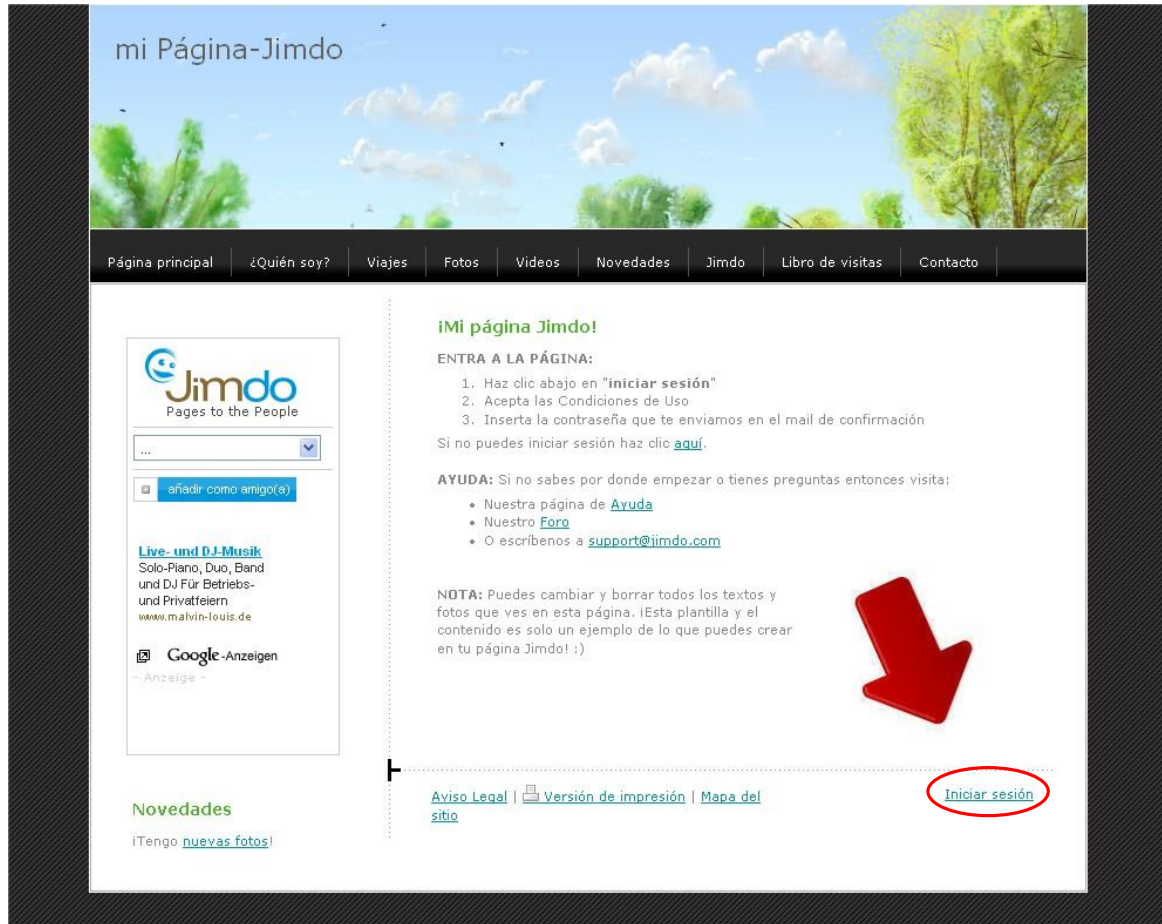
mi Página-Jimdo

Página principal | ¿Quién soy? | Viajes | Fotos | Videos | Novedades | Jimdo | Libro de visitas | Contacto

Jimdo
Pages to the People

...

añadir como amigo(a)

Live- und DJ-Musik
Solo-Piano, Duo, Band und DJ Für Betriebs- und Privatfeiern
www.malvin-louis.de

Google-Anzeigen
- Anzeige -

Novedades

¡Tengo nuevas fotos!

¡Mi página Jimdo!

ENTRA A LA PÁGINA:

1. Haz clic abajo en "iniciar sesión"
2. Acepta las Condiciones de Uso
3. Inserta la contraseña que te enviamos en el mail de confirmación

Si no puedes iniciar sesión haz clic aquí.

AYUDA: Si no sabes por donde empezar o tienes preguntas entonces visita:

• Nuestra página de Ayuda
• Nuestro Foro
• O escríbenos a support@jimdo.com

NOTA: Puedes cambiar y borrar todos los textos y fotos que ves en esta página. ¡Esta plantilla y el contenido es solo un ejemplo de lo que puedes crear en tu página Jimdo! :)

Aviso Legal | Versión de impresión | Mapa del sitio

Iniciar sesión